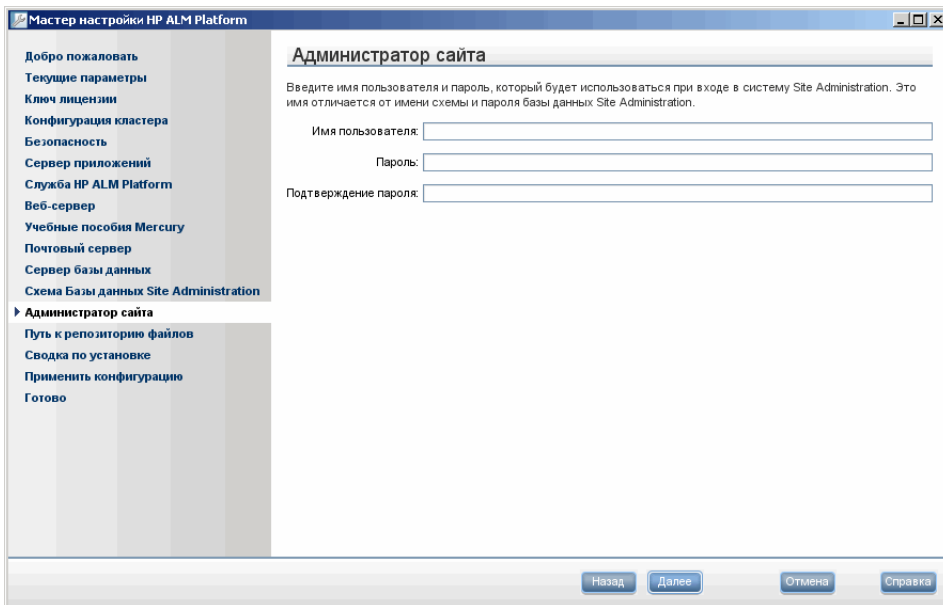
Мастер настройки HP ALM Platform

Добро пожаловать
Текущие параметры
Ключ лицензии
Конфигурация кластера
Безопасность
Сервер приложений
Служба HP ALM Platform
Веб-сервер
Учебные пособия Mercury
Почтовый сервер
Сервер базы данных
Схема Базы данных Site Administration
Администратор сайта
Путь к репозиторию файлов
Сводка по установке
Применить конфигурацию
Готово

Администратор сайта

Введите имя пользователя и пароль, который будет использоваться при входе в систему Site Administration. Это имя отличается от имени схемы и пароля базы данных Site Administration.

Имя пользователя:
Пароль:
Подтверждение пароля:

Назад
Далее
Отмена
Справка